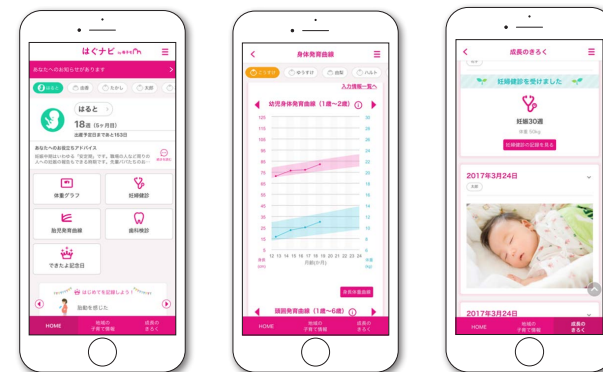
はぐナビ by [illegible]

あなたへのお知らせがあります

はるか　ゆうき　たかし　太郎

はると

18週（5ヶ月目）

出産予定日まであと153日

あなたへのお役立ちアドバイス

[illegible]

体重グラフ

妊婦健診

胎児発育曲線

歯科検診

できたよ記念日

はじめてを記録しよう！

胎動を感じた

HOME

地域の子育て情報

成長のきろく

身体発育曲線

はるか　ゆうき　由梨　ハルト

入力履歴一覧へ

幼児身体発育曲線（1歳〜2歳）

125
115
105
95
85
75
65
55
45
35
25
15
5

30
28
26
24
22
20
18
16
14
12
10
8
6
4

12 13 14 15 16 17 18 19 20 21 22 23 24

月齢(か月)

身長(cm)

体重(kg)

身長体重曲線

頭囲発育曲線（1歳〜6歳）

HOME

地域の子育て情報

成長のきろく

成長のきろく

妊婦健診を受けました

妊娠30週

体重 50kg

妊婦健診の記録を見る

2017年3月24日

2017年3月24日

HOME

地域の子育て情報

成長のきろく